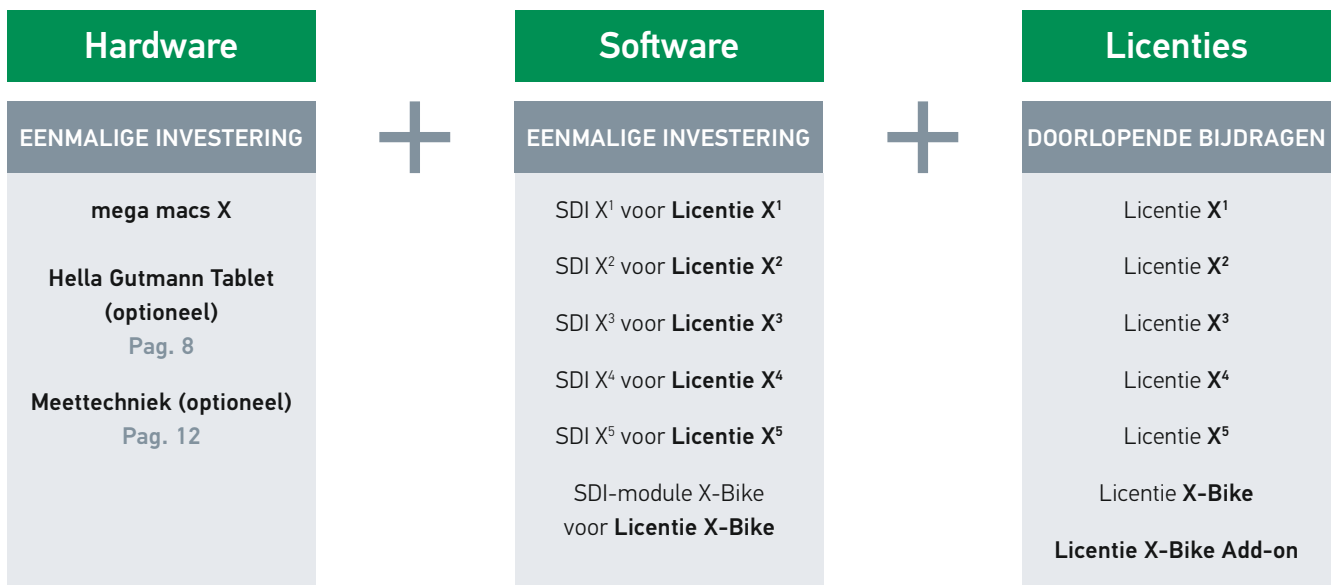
Hardware

EENMALIGE INVESTERING

mega macs X

Hella Gutmann Tablet (optioneel)
Pag. 8

Meettechniek (optioneel)
Pag. 12

Software

EENMALIGE INVESTERING

SDI $X^1$ voor Licentie $X^1$

SDI $X^2$ voor Licentie $X^2$

SDI $X^3$ voor Licentie $X^3$

SDI $X^4$ voor Licentie $X^4$

SDI $X^5$ voor Licentie $X^5$

SDI-module X-Bike voor Licentie X-Bike

Licenties

DOORLOPENDE BIJDRAGEN

Licentie $X^1$

Licentie $X^2$

Licentie $X^3$

Licentie $X^4$

Licentie $X^5$

Licentie X-Bike

Licentie X-Bike Add-on